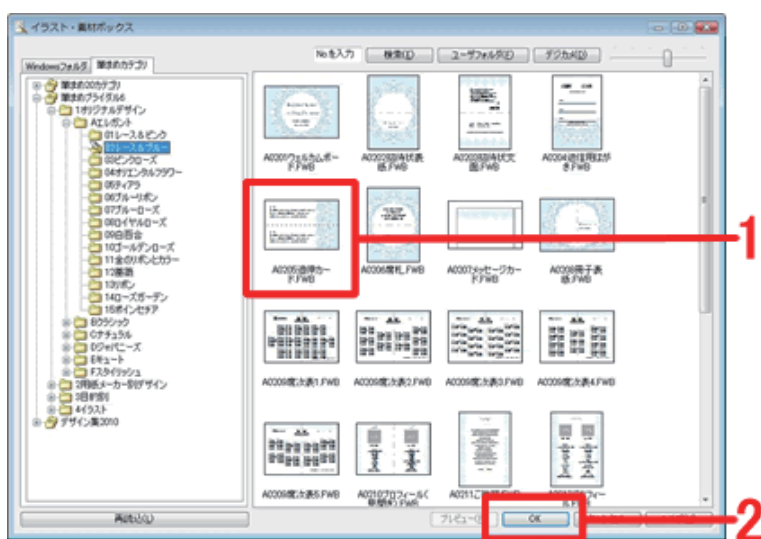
イラスト・素材ボックス

Noを入力 検索(D) ユーザフォルダ(E) デジカメ(G)

Windowsフォルダ 筆まめカテゴリ

筆まめ20カテゴリ
筆まめブライダル6
1オリジナルデザイン
Aエレガント
01レース&ピンク
02レース&ブルー
03ピンクローズ
04オリエンタルフラワー
05ティアラ
06ブルーリボン
07ブルーローズ
08ロイヤルローズ
09白百合
10ゴールデンローズ
11金のリボンとカラー
12薔薇
13リボン
14ローズガーデン
15ポインセチア
Bクラシック
Cナチュラル
Dジャパニーズ
Eキュート
Fスタイリッシュ
2用紙メーカー別デザイン
3目的別
4イラスト
デザイン集2010

A0001ウェルカムボード.FWB
A0002招待状表紙.FWB
A0003招待状文面.FWB
A0004返信用はがき.FWB
A0005連絡カード.FWB
A0006席札.FWB
A0007メッセージカード.FWB
A0008冊子表紙.FWB
A0009席次表1.FWB
A0009席次表2.FWB
A0009席次表3.FWB
A0009席次表4.FWB
A0009席次表5.FWB
A0010プロフィール(新郎新婦).FWB
A0011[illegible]
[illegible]プロフィー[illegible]

再読込(L)
プレビュー(V)
OK

1
2